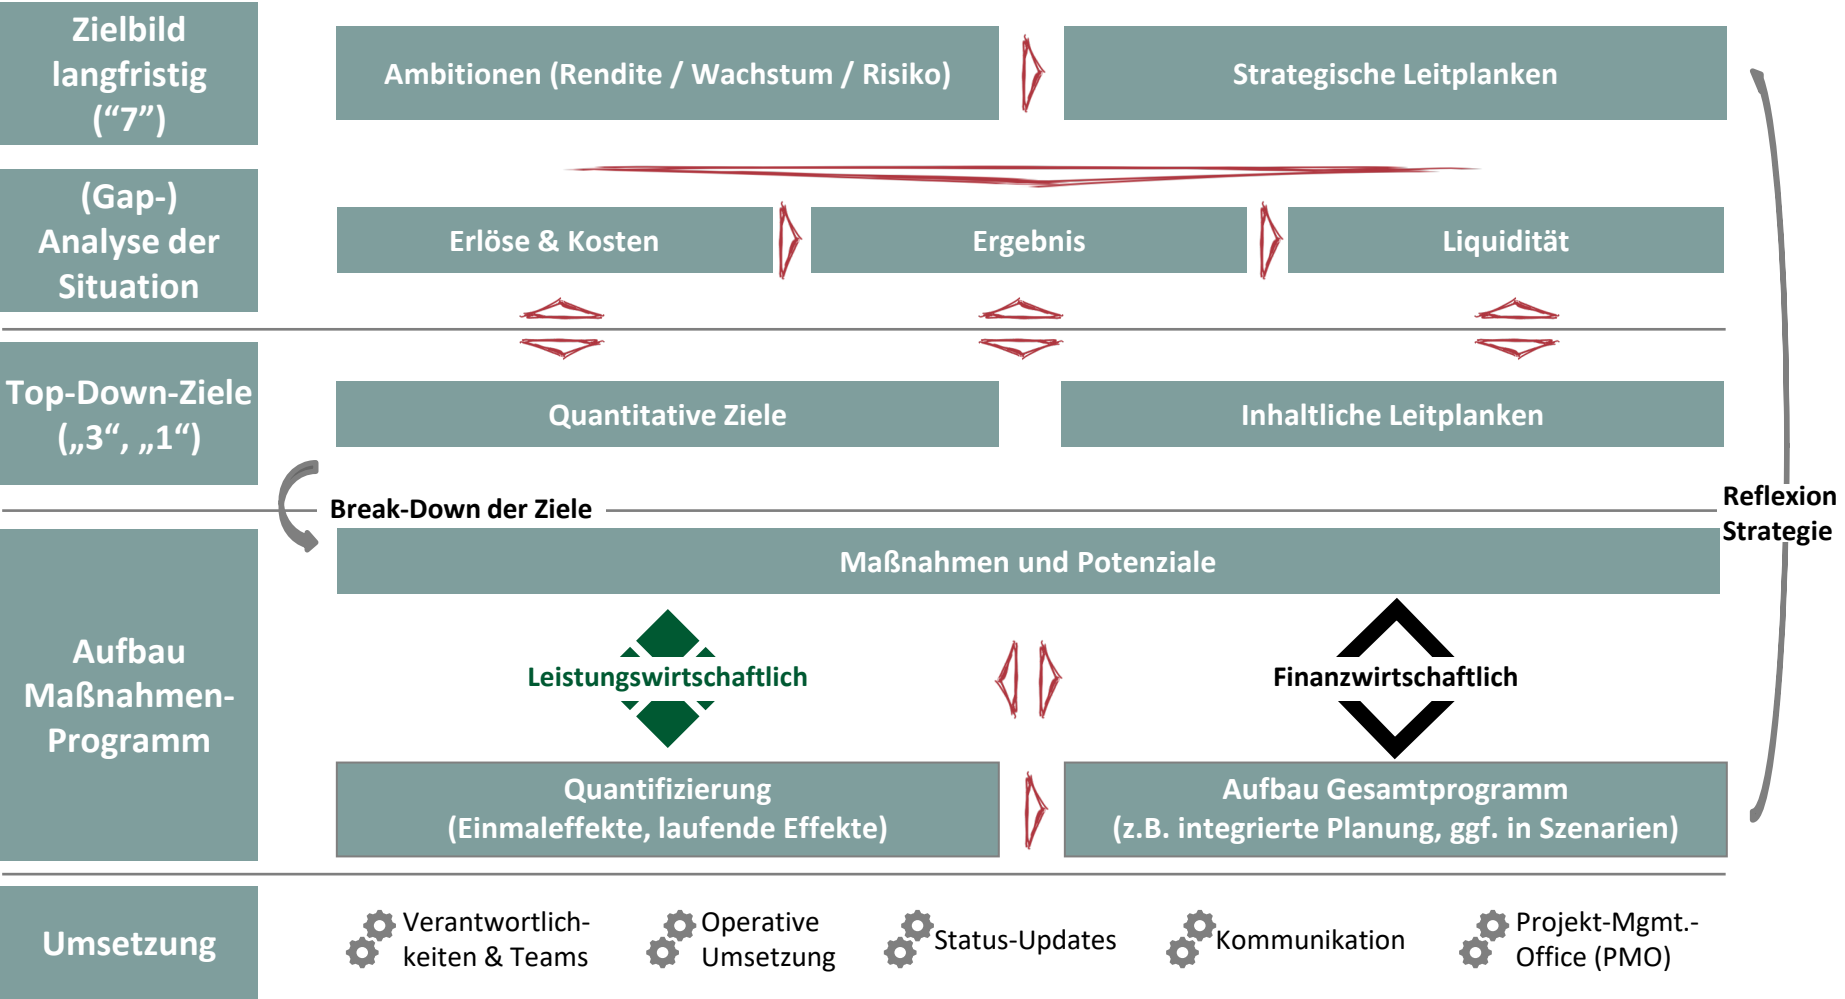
Zielbild langfristig ("7")

Ambitionen (Rendite / Wachstum / Risiko)

Strategische Leitplanken

(Gap-) Analyse der Situation

Erlöse & Kosten

Ergebnis

Liquidität

Top-Down-Ziele („3“, „1“)

Quantitative Ziele

Inhaltliche Leitplanken

Break-Down der Ziele

Reflexion Strategie

Aufbau Maßnahmen-Programm

Maßnahmen und Potenziale

Leistungswirtschaftlich

Finanzwirtschaftlich

Quantifizierung (Einmaleffekte, laufende Effekte)

Aufbau Gesamtprogramm (z.B. integrierte Planung, ggf. in Szenarien)

Umsetzung

Verantwortlichkeiten & Teams

Operative Umsetzung

Status-Updates

Kommunikation

Projekt-Mgmt.-Office (PMO)